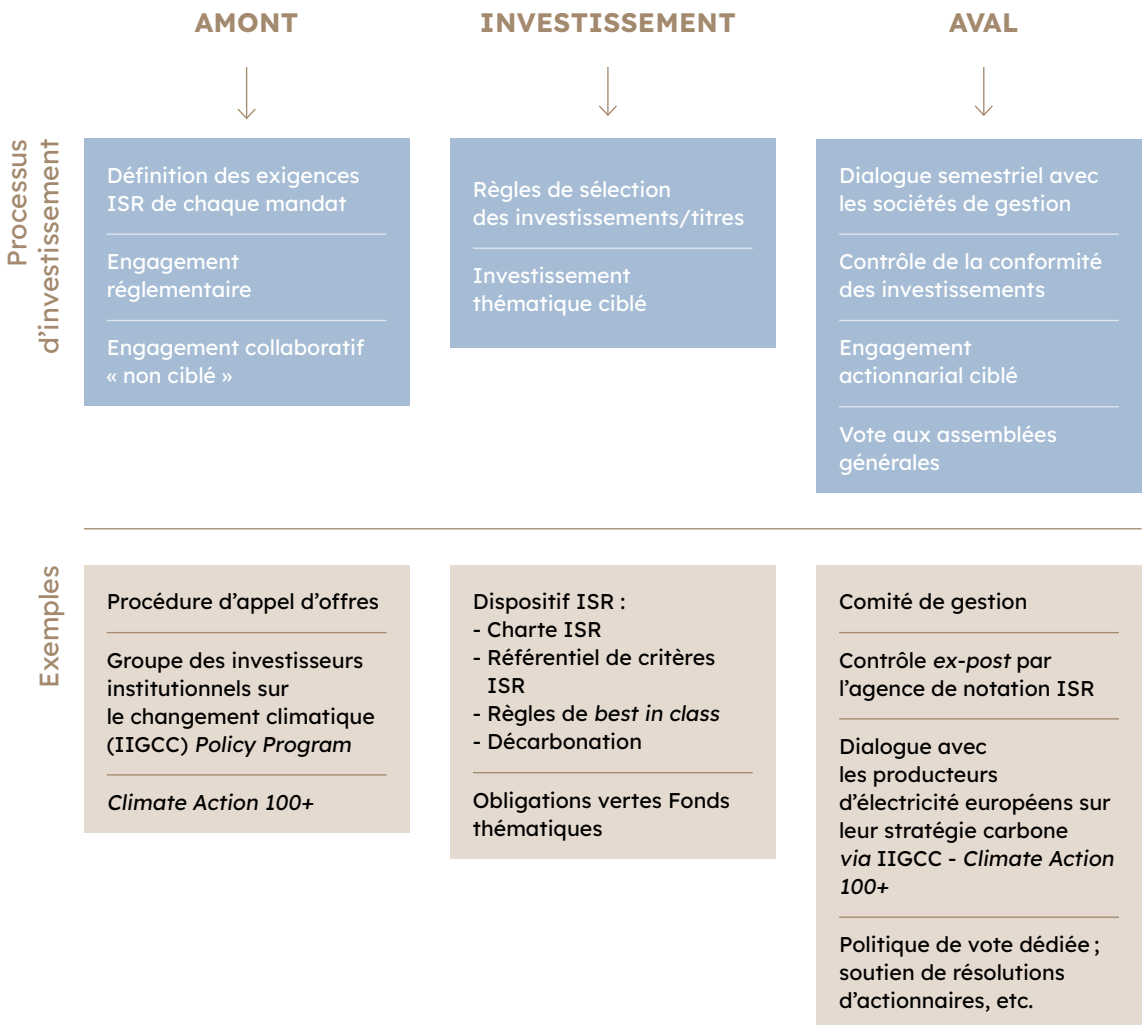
AMONT

INVESTISSEMENT

AVAL

Processus d'investissement

Définition des exigences ISR de chaque mandat

Engagement réglementaire

Engagement collaboratif « non ciblé »

Règles de sélection des investissements/titres

Investissement thématique ciblé

Dialogue semestriel avec les sociétés de gestion

Contrôle de la conformité des investissements

Engagement actionnarial ciblé

Vote aux assemblées générales

Exemples

Procédure d'appel d'offres

Groupe des investisseurs institutionnels sur le changement climatique (IIGCC) *Policy Program*

*Climate Action 100+*

Dispositif ISR :
- Charte ISR
- Référentiel de critères ISR
- Règles de *best in class*
- Décarbonation

Obligations vertes Fonds thématiques

Comité de gestion

Contrôle *ex-post* par l'agence de notation ISR

Dialogue avec les producteurs d'électricité européens sur leur stratégie carbone *via* IIGCC - *Climate Action 100+*

Politique de vote dédiée ; soutien de résolutions d'actionnaires, etc.